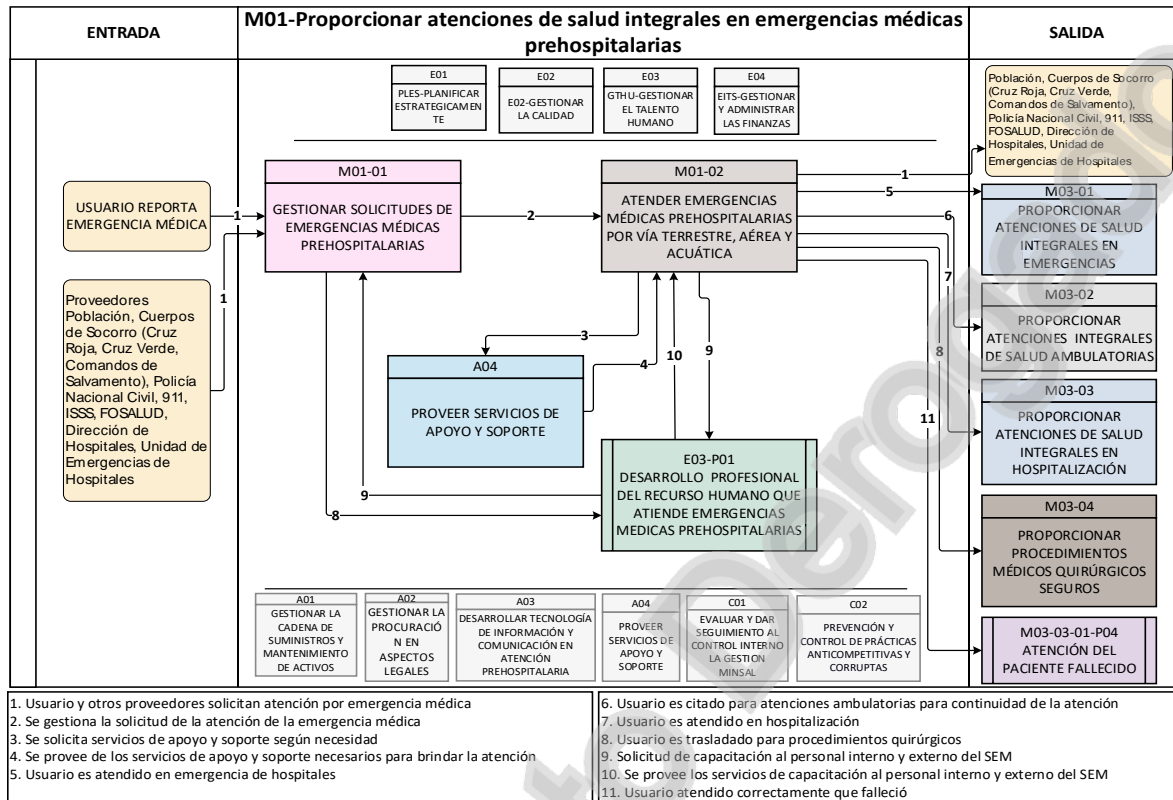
ENTRADA

M01-Proporcionar atenciones de salud integrales en emergencias médicas prehospitalarias

SALIDA

E01
PLES-PLANIFICAR ESTRATEGICAMENTE

E02
E02-GESTIONAR LA CALIDAD

E03
GTHU-GESTIONAR EL TALENTO HUMANO

E04
EITS-GESTIONAR Y ADMINISTRAR LAS FINANZAS

Población, Cuerpos de Socorro (Cruz Roja, Cruz Verde, Comandos de Salvamento), Policía Nacional Civil, 911, ISSS, FOSALUD, Dirección de Hospitales, Unidad de Emergencias de Hospitales

USUARIO REPORTA EMERGENCIA MÉDICA

1

M01-01
GESTIONAR SOLICITUDES DE EMERGENCIAS MÉDICAS PREHOSPITALARIAS

2

M01-02
ATENDER EMERGENCIAS MÉDICAS PREHOSPITALARIAS POR VÍA TERRESTRE, AÉREA Y ACUÁTICA

1

5

M03-01
PROPORCIONAR ATENCIONES DE SALUD INTEGRALES EN EMERGENCIAS

6

7

M03-02
PROPORCIONAR ATENCIONES INTEGRALES DE SALUD AMBULATORIAS

Proveedores Población, Cuerpos de Socorro (Cruz Roja, Cruz Verde, Comandos de Salvamento), Policía Nacional Civil, 911, ISSS, FOSALUD, Dirección de Hospitales, Unidad de Emergencias de Hospitales

1

3

A04
PROVEER SERVICIOS DE APOYO Y SOPORTE

4

10

9

8

M03-03
PROPORCIONAR ATENCIONES DE SALUD INTEGRALES EN HOSPITALIZACIÓN

11

E03-P01
DESARROLLO PROFESIONAL DEL RECURSO HUMANO QUE ATIENDE EMERGENCIAS MEDICAS PREHOSPITALARIAS

9

8

M03-04
PROPORCIONAR PROCEDIMIENTOS MÉDICOS QUIRÚRGICOS SEGUROS

A01
GESTIONAR LA CADENA DE SUMINISTROS Y MANTENIMIENTO DE ACTIVOS

A02
GESTIONAR LA PROCURACIÓN EN ASPECTOS LEGALES

A03
DESARROLLAR TECNOLOGÍA DE INFORMACIÓN Y COMUNICACIÓN EN ATENCIÓN PREHOSPITALARIA

A04
PROVEER SERVICIOS DE APOYO Y SOPORTE

C01
EVALUAR Y DAR SEGUIMIENTO AL CONTROL INTERNO LA GESTION MINSAL

C02
PREVENCIÓN Y CONTROL DE PRÁCTICAS ANTICOMPETITIVAS Y CORRUPTAS

M03-03-01-P04
ATENCIÓN DEL PACIENTE FALLECIDO

1. Usuario y otros proveedores solicitan atención por emergencia médica
2. Se gestiona la solicitud de la atención de la emergencia médica
3. Se solicita servicios de apoyo y soporte según necesidad
4. Se provee de los servicios de apoyo y soporte necesarios para brindar la atención
5. Usuario es atendido en emergencia de hospitales

6. Usuario es citado para atenciones ambulatorias para continuidad de la atención
7. Usuario es atendido en hospitalización
8. Usuario es trasladado para procedimientos quirúrgicos
9. Solicitud de capacitación al personal interno y externo del SEM
10. Se provee los servicios de capacitación al personal interno y externo del SEM
11. Usuario atendido correctamente que falleció